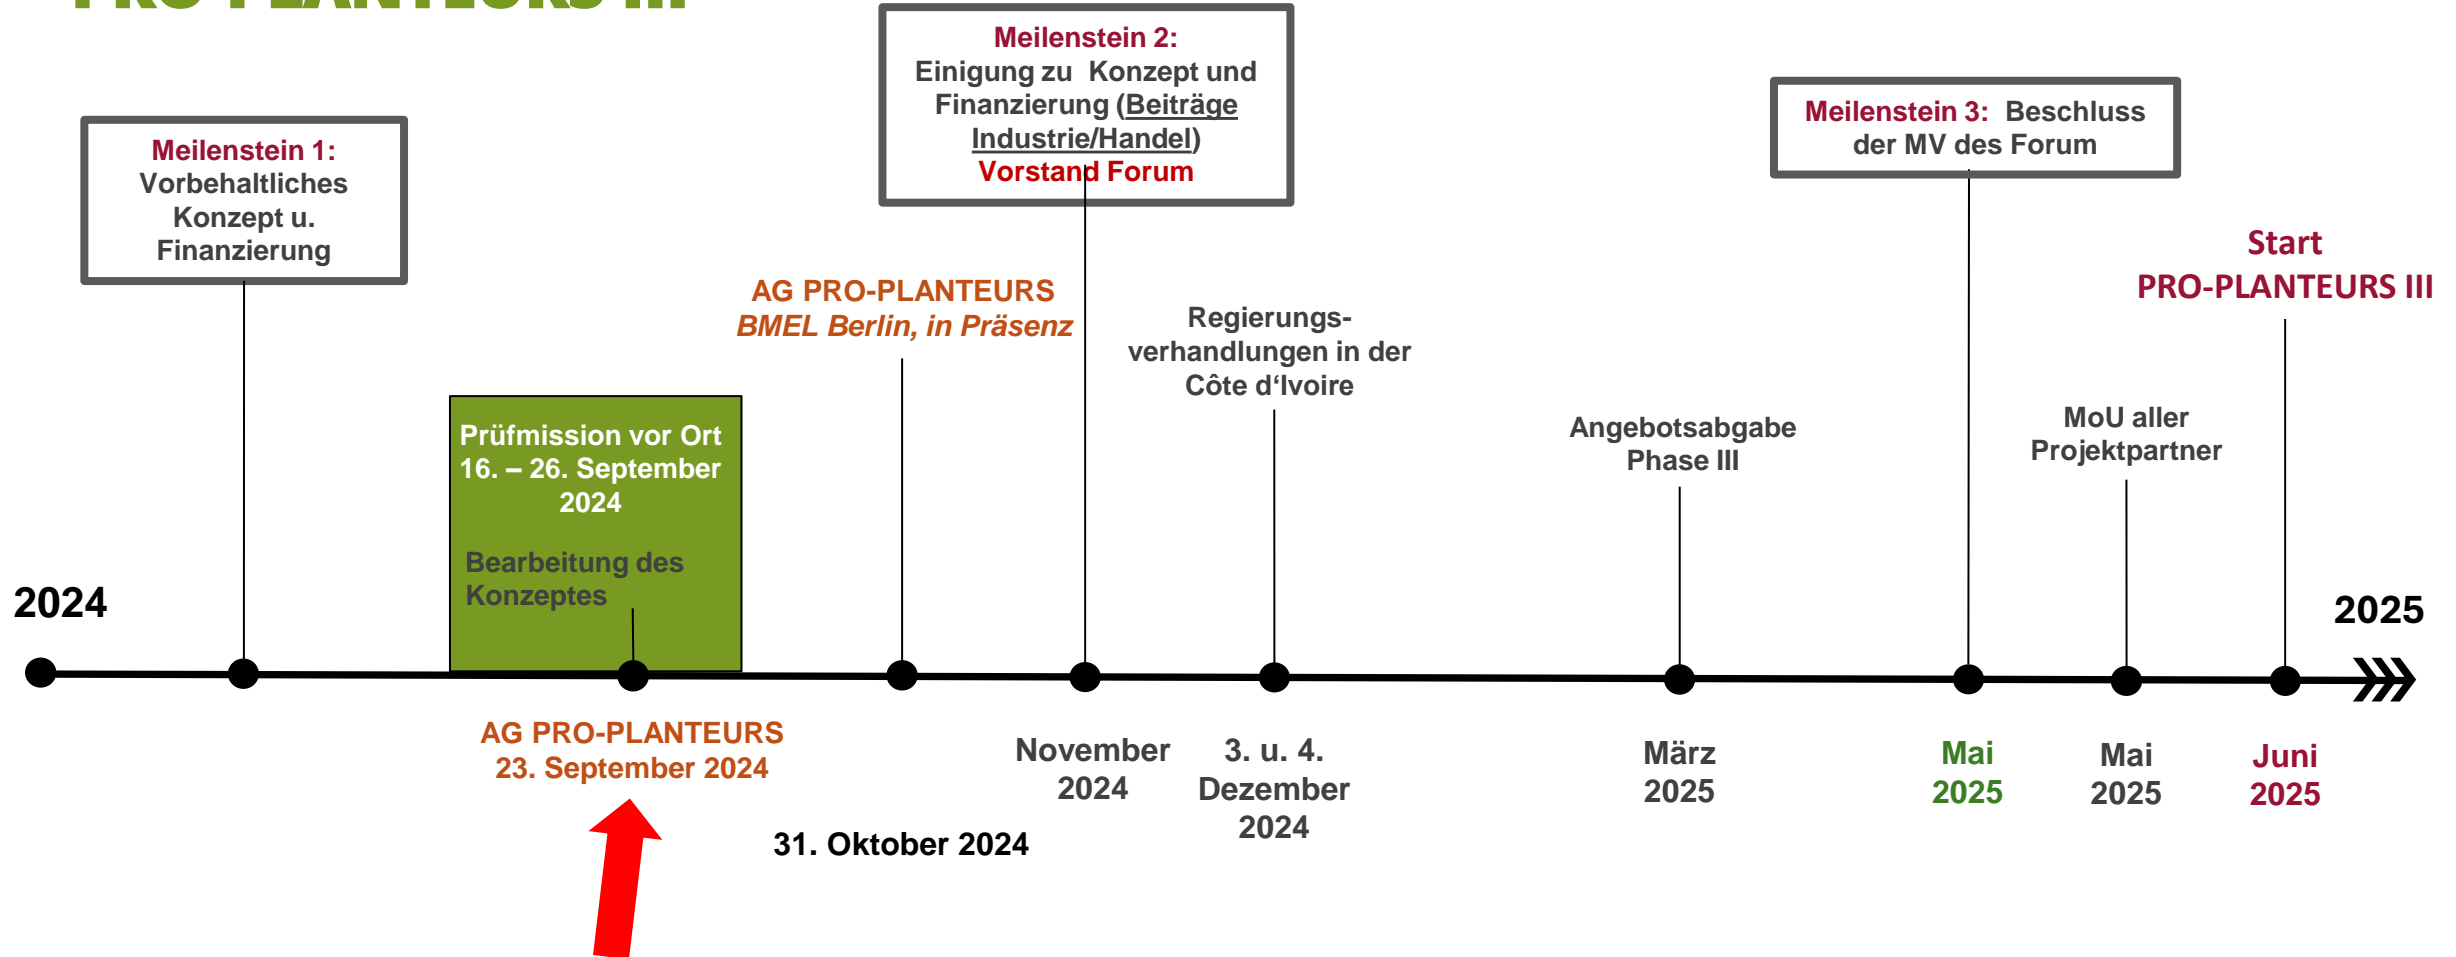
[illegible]

Meilenstein 1: Vorbehaltliches Konzept u. Finanzierung

Meilenstein 2: Einigung zu Konzept und Finanzierung (Beiträge Industrie/Handel) Vorstand Forum

Meilenstein 3: Beschluss der MV des Forum

Start PRO-PLANTEURS III

AG PRO-PLANTEURS
BMEL Berlin, in Präsenz

Regierungs-verhandlungen in der Côte d'Ivoire

Prüfmission vor Ort 16. – 26. September 2024

Bearbeitung des Konzeptes

Angebotsabgabe Phase III

MoU aller Projektpartner

2024

2025

AG PRO-PLANTEURS
23. September 2024

31. Oktober 2024

November 2024

3. u. 4. Dezember 2024

März 2025

Mai 2025

Mai 2025

Juni 2025